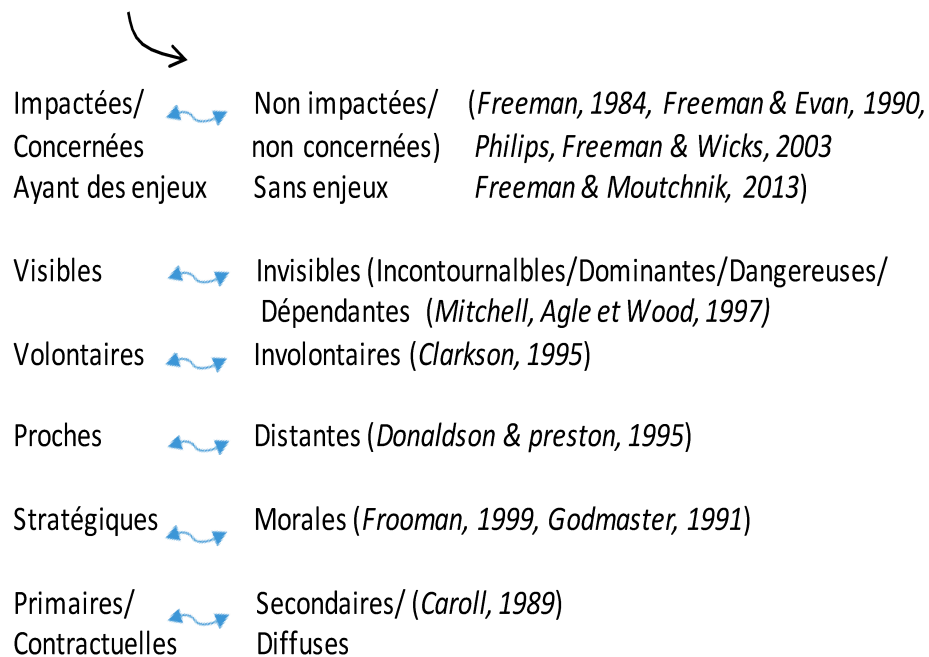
Impactées/ Concernées Ayant des enjeux

Non impactées/ non concernées) Sans enjeux

(Freeman, 1984, Freeman & Evan, 1990, Philips, Freeman & Wicks, 2003 Freeman & Moutchnik, 2013)

Visibles

Invisibles (Incontournalbles/Dominantes/Dangereuses/ Dépendantes (Mitchell, Agle et Wood, 1997)

Volontaires

Involontaires (Clarkson, 1995)

Proches

Distantes (Donaldson & preston, 1995)

Stratégiques

Morales (Frooman, 1999, Godmaster, 1991)

Primaires/ Contractuelles

Secondaires/ (Caroll, 1989) Diffuses